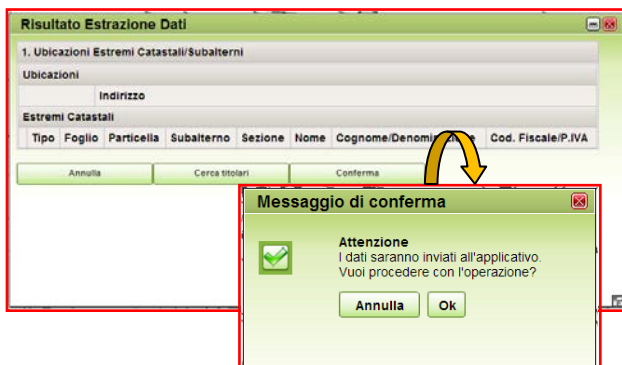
Risultato Estrazione Dati

1. Ubicazioni Estremi Catastali/Subalterni

Ubicazioni

Indirizzo

Estremi Catastali

| Tipo | Foglio | Particella | Subalterno | Sezione | Nome | Cognome/Denomi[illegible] | Cod. Fiscale/P.IVA |
|---|---|---|---|---|---|---|---|

Annulla   Cerca titolari   Conferma

Messaggio di conferma

Attenzione
I dati saranno inviati all'applicativo.
Vuoi procedere con l'operazione?

Annulla   Ok